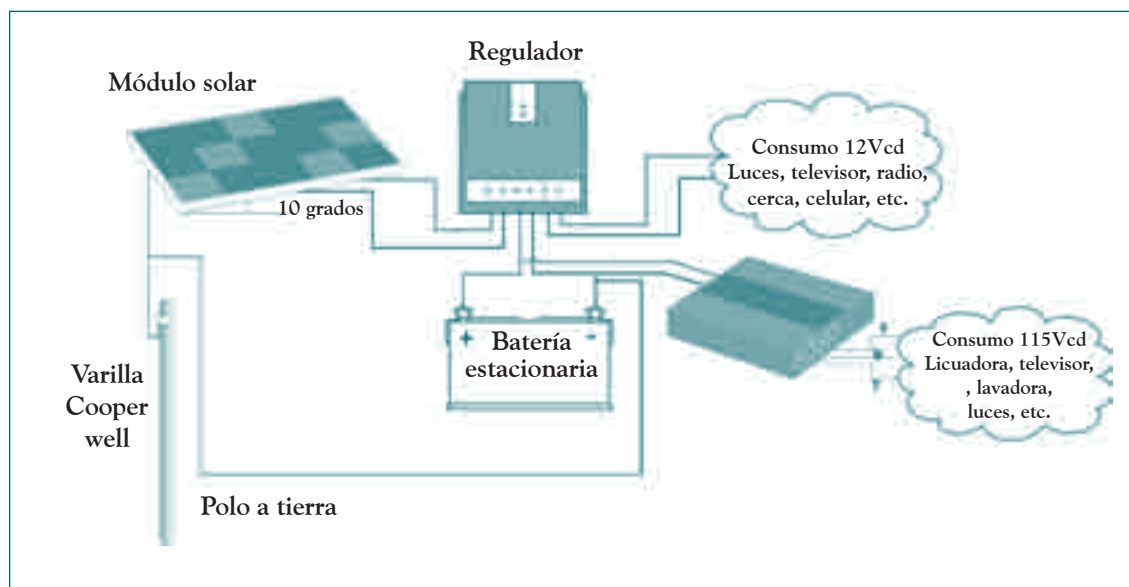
Regulador

Módulo solar

Consumo 12Vcd
Luces, televisor, radio, cerca, celular, etc.

10 grados

+ Batería estacionaria -

Consumo 115Vcd
Licuadora, televisor, , lavadora, luces, etc.

Varilla Cooper well

Polo a tierra